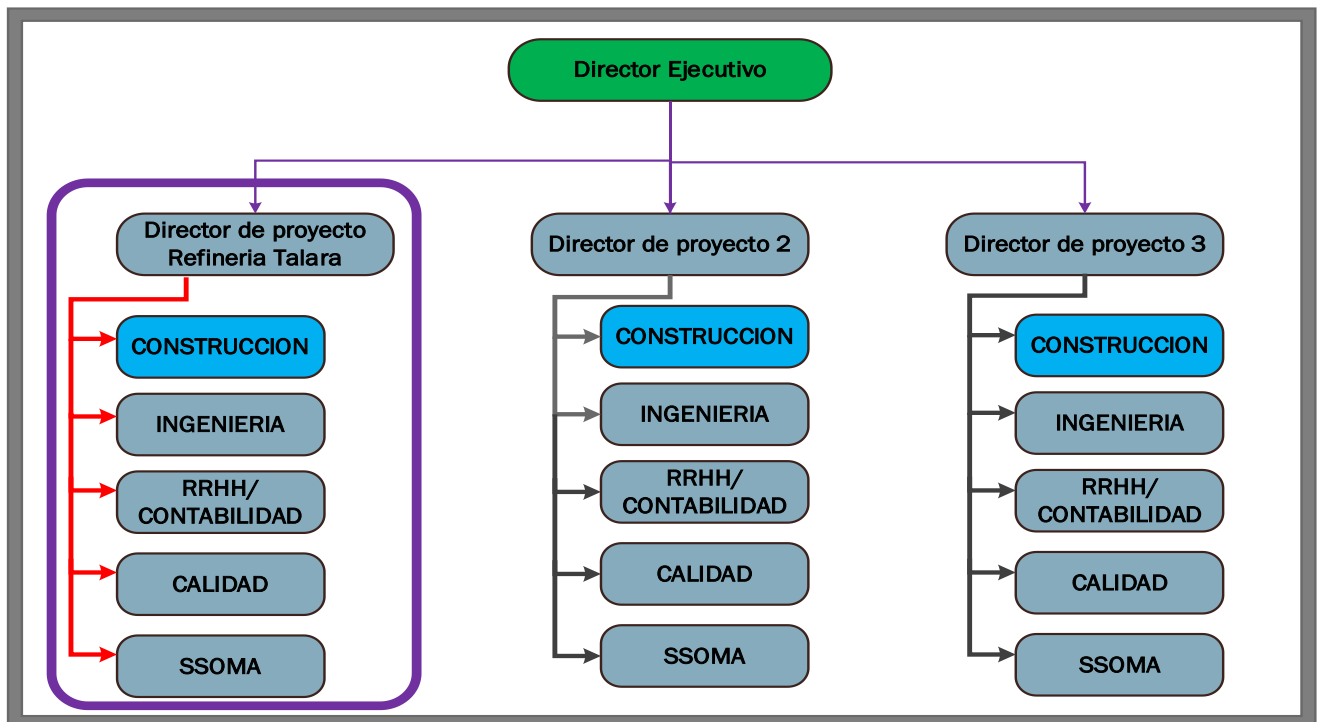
Director Ejecutivo

Director de proyecto Refineria Talara

CONSTRUCCION

INGENIERIA

RRHH/ CONTABILIDAD

CALIDAD

SSOMA

Director de proyecto 2

CONSTRUCCION

INGENIERIA

RRHH/ CONTABILIDAD

CALIDAD

SSOMA

Director de proyecto 3

CONSTRUCCION

INGENIERIA

RRHH/ CONTABILIDAD

CALIDAD

SSOMA